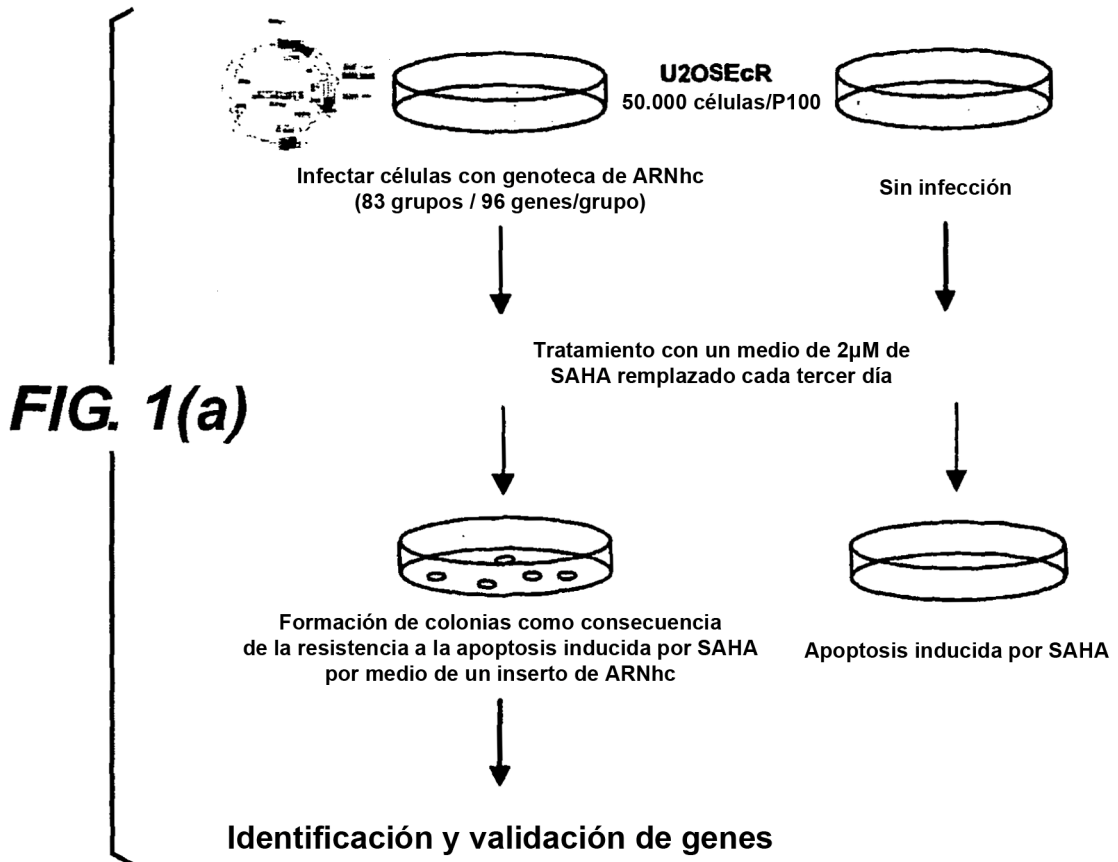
FIG. 1(a)

U2OSEcR
50.000 células/P100

Infectar células con genoteca de ARNhc
(83 grupos / 96 genes/grupo)

Sin infección

Tratamiento con un medio de 2μM de SAHA remplazado cada tercer día

Formación de colonias como consecuencia de la resistencia a la apoptosis inducida por SAHA por medio de un inserto de ARNhc

Apoptosis inducida por SAHA

Identificación y validación de genes